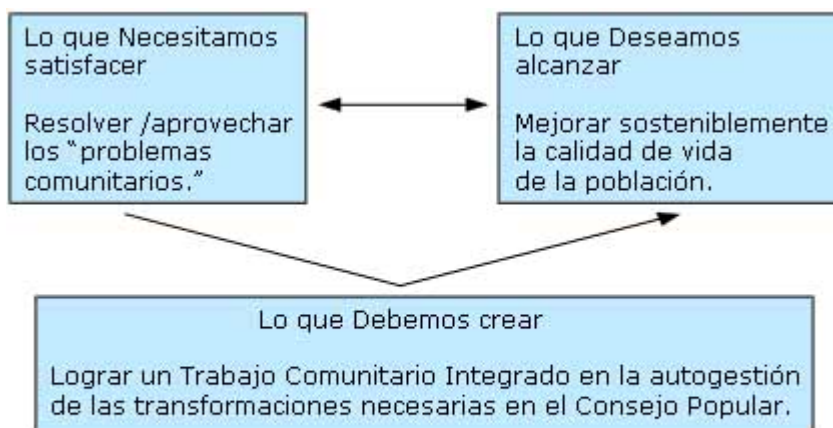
Lo que Necesitamos satisfacer

Resolver /aprovechar los "problemas comunitarios."

Lo que Deseamos alcanzar

Mejorar sosteniblemente la calidad de vida de la población.

Lo que Debemos crear

Lograr un Trabajo Comunitario Integrado en la autogestión de las transformaciones necesarias en el Consejo Popular.